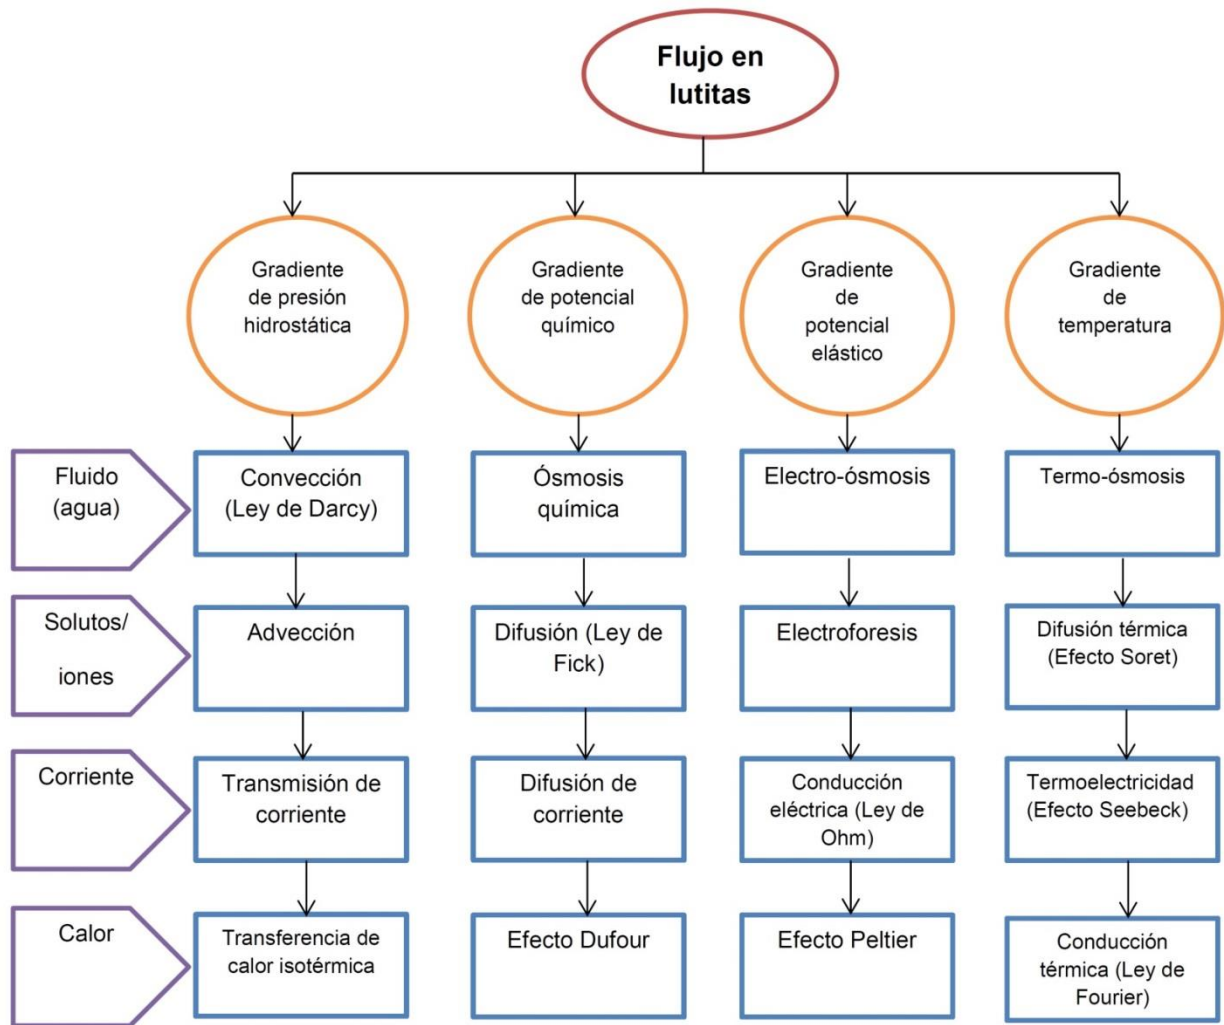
Flujo en lutitas

Gradiente de presión hidrostática

Gradiente de potencial químico

Gradiente de potencial elástico

Gradiente de temperatura

Fluido (agua)

Convección (Ley de Darcy)

Ósmosis química

Electro-ósmosis

Termo-ósmosis

Solutos/ iones

Advección

Difusión (Ley de Fick)

Electroforesis

Difusión térmica (Efecto Soret)

Corriente

Transmisión de corriente

Difusión de corriente

Conducción eléctrica (Ley de Ohm)

Termoelectricidad (Efecto Seebeck)

Calor

Transferencia de calor isotérmica

Efecto Dufour

Efecto Peltier

Conducción térmica (Ley de Fourier)